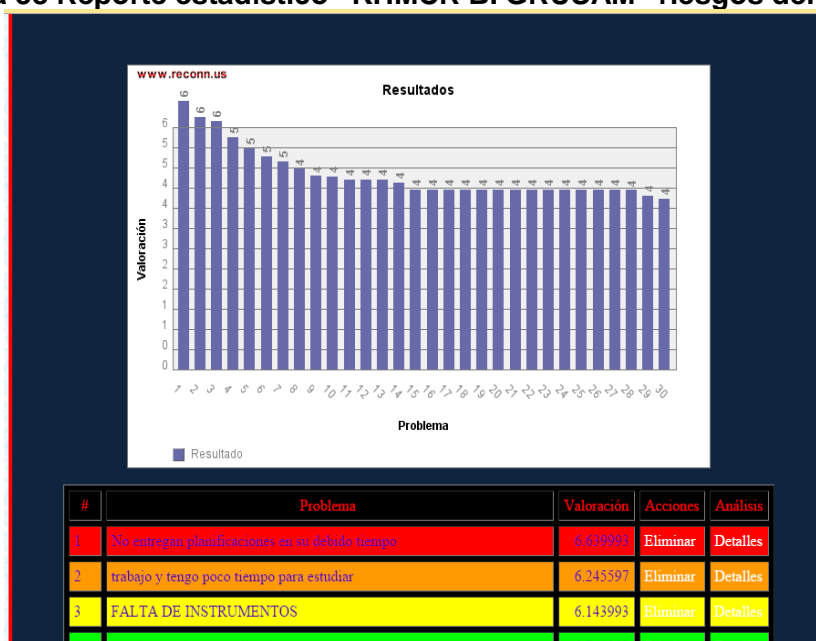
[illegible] 30 Reporte estadístico - RHMCR-BPCRSSAM - riesgos del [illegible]

www.reconn.us

Resultados

Valoración

6 5 5 4 4 3 3 2 2 1 1 0 0

6 6 6 5 5 5 5 4 4 4 4 4 4 4 4 4 4 4 4 4 4 4 4 4 4 4 4 4 4 4

1 2 3 4 5 6 7 8 9 10 11 12 13 14 15 16 17 18 19 20 21 22 23 24 25 26 27 28 29 30

Problema

Resultado

| # | Problema | Valoración | Acciones | Análisis |
|---|---|---|---|---|
| 1 | No entregan planificaciones en su debido tiempo | 6.639993 | Eliminar | Detalles |
| 2 | trabajo y tengo poco tiempo para estudiar | 6.245597 | Eliminar | Detalles |
| 3 | FALTA DE INSTRUMENTOS | 6.143993 | Eliminar | Detalles |